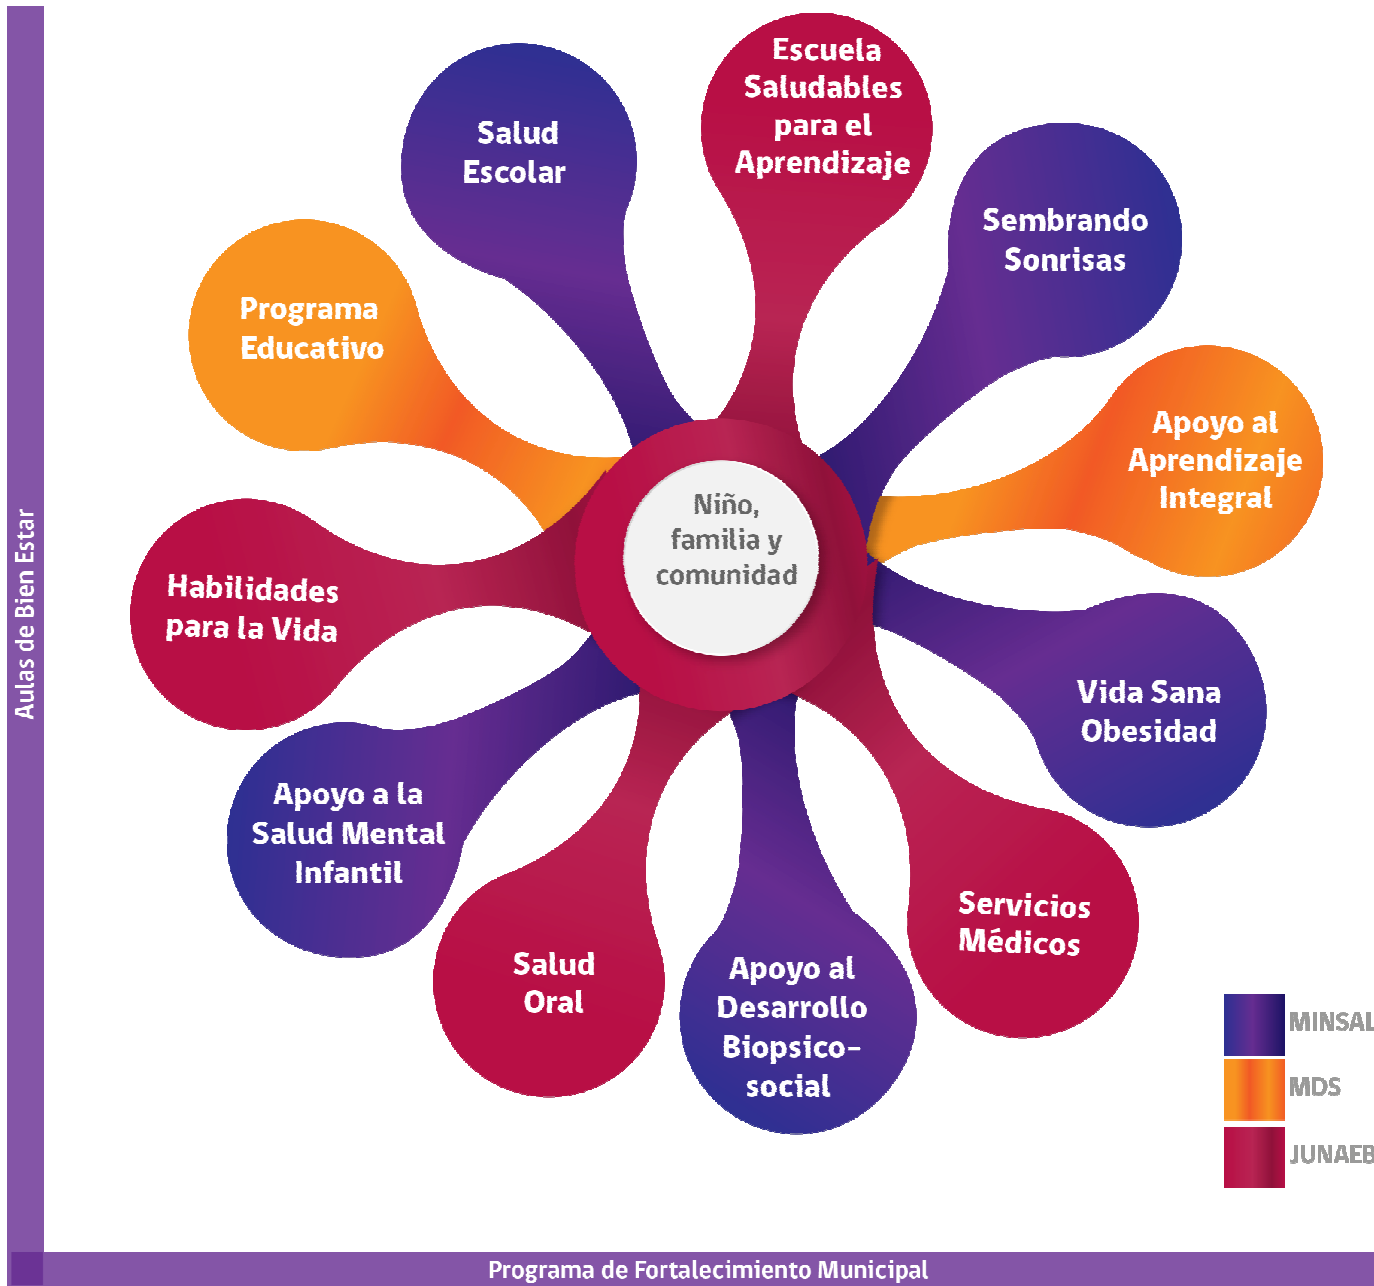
Aulas de Bien Estar

Escuela Saludables para el Aprendizaje

Salud Escolar

Sembrando Sonrisas

Programa Educativo

Apoyo al Aprendizaje Integral

Niño, familia y comunidad

Habilidades para la Vida

Vida Sana Obesidad

Apoyo a la Salud Mental Infantil

Servicios Médicos

Salud Oral

Apoyo al Desarrollo Biopsico-social

MINSAL

MDS

JUNAEB

Programa de Fortalecimiento Municipal